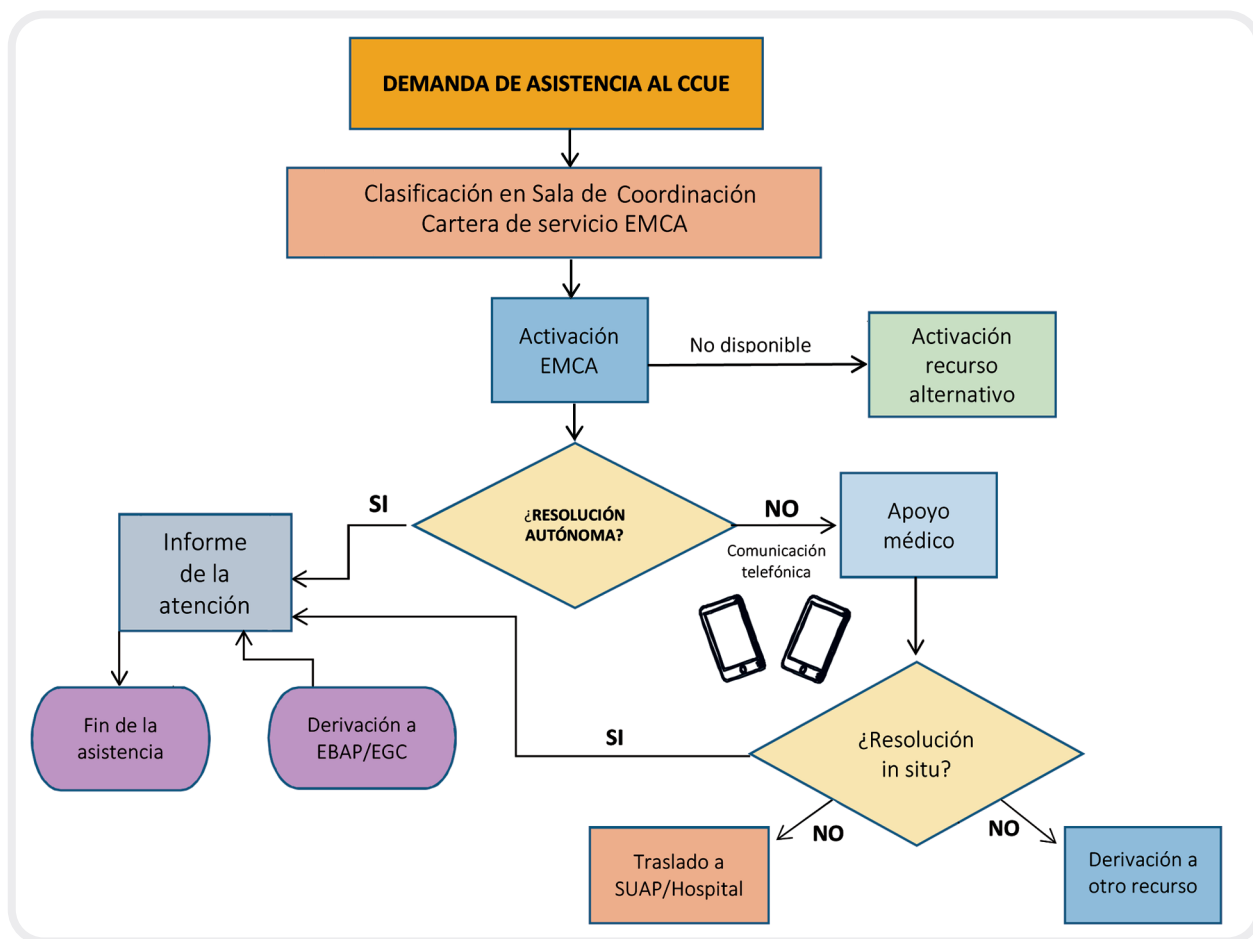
DEMANDA DE ASISTENCIA AL CCUE

Clasificación en Sala de Coordinación
Cartera de servicio EMCA

Activación EMCA

No disponible

Activación recurso alternativo

SI

¿RESOLUCIÓN AUTÓNOMA?

NO

Apoyo médico

Comunicación telefónica

Informe de la atención

Fin de la asistencia

Derivación a EBAP/EGC

SI

¿Resolución in situ?

NO

NO

Traslado a SUAP/Hospital

Derivación a otro recurso